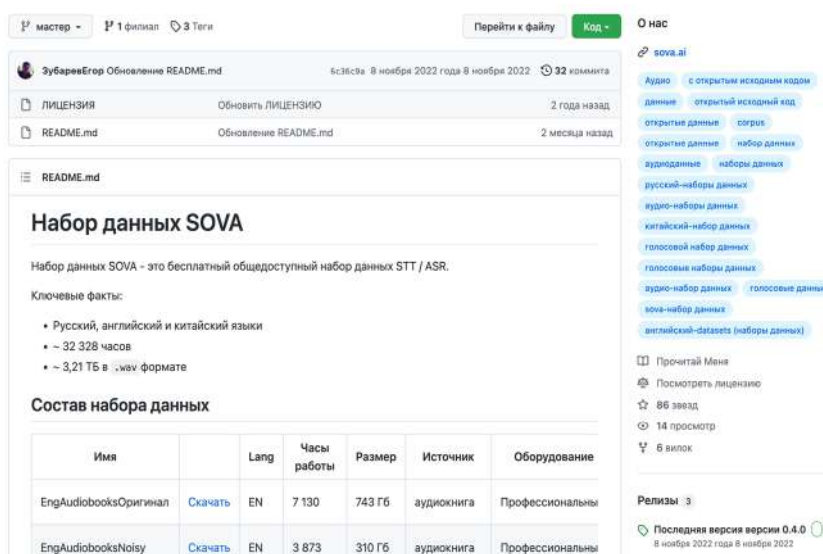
мастер ▾ 1 филиал 3 Теги

Перейти к файлу Код ▾

ЗубаревЕгор Обновление README.md 6c36c9a 8 ноября 2022 года 8 ноября 2022 32 коммита

ЛИЦЕНЗИЯ Обновить ЛИЦЕНЗИЮ 2 года назад

README.md Обновление README.md 2 месяца назад

README.md

Набор данных SOVA

Набор данных SOVA - это бесплатный общедоступный набор данных STT / ASR.

Ключевые факты:

• Русский, английский и китайский языки
• ~ 32 328 часов
• ~ 3,21 ТБ в .wav формате

Состав набора данных

| Имя | | Lang | Часы работы | Размер | Источник | Оборудование |
|---|---|---|---|---|---|---|
| EngAudiobooksОригинал | Скачать | EN | 7 130 | 743 Гб | аудиокнига | Профессиональны |
| EngAudiobooksNoisy | Скачать | EN | 3 873 | 310 Гб | аудиокнига | Профессиональны |

О нас

sova.ai

Аудио с открытым исходным кодом данные открытый исходный код открытые данные corpus открытые данные набор данных аудиоданные наборы данных русский-наборы данных аудио-наборы данных китайский-набор данных голосовой набор данных голосовые наборы данных аудио-набор данных голосовые данны sova-набор данных английский-datasets (наборы данных)

Прочитай Меня

Посмотреть лицензию

86 звезд

14 просмотр

6 вилок

Релизы 3

Последняя версия версии 0.4.0
8 ноября 2022 года 8 ноября 2022